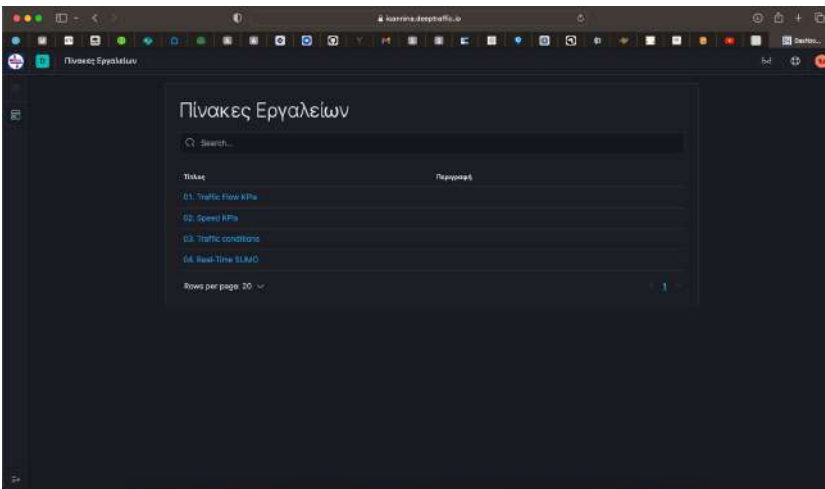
ioannina.deeptraffic.io

Pinto...

Πίνακες Εργαλείων

Πίνακες Εργαλείων

Search...

| Τίτλος | Περιγραφή |
|---|---|
| 01. Traffic Flow KPIs | |
| 02. Speed KPIs | |
| 03. Traffic conditions | |
| 04. Real-Time SUMO | |

Rows per page: 20

1